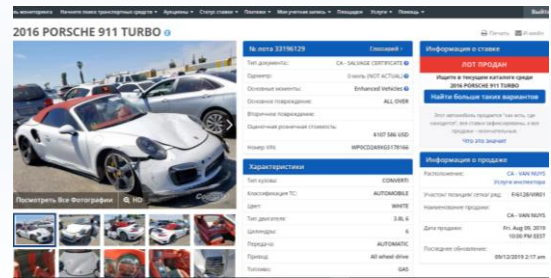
мониторинга | Начните поиск транспортных средств | Аукционы | Статус ставки | Платежи | Мои учётная запись | Площадки | Услуги | Помощь

2016 PORSCHE 911 TURBO

Печать | E-mail

№ лота 33196129 | Связанный

Тип документа: | CA - SALVAGE CERTIFICATE
Одометр: | 0 miles (NOT ACTUAL)
Основные моменты: | Enhanced Vehicles
Основное повреждение: | ALL OVER
Вторичное повреждение:
Оценочная розничная стоимость: | $107 586 USD
Номер VIN: | WP0CD2A99GS178166

Характеристики

Тип кузова: | CONVERTI
Классификация ТС: | AUTOMOBILE
Цвет: | WHITE
Тип двигателя: | 3.8L 6
Цилиндры: | 6
Передача: | AUTOMATIC
Привод: | All wheel drive
Топливо: | GAS

Посмотреть Все Фотографии | HD

Информация о ставке

ЛОТ ПРОДАН

Ищите в текущем каталоге среди 2016 PORSCHE 911 TURBO

Найти больше таких вариантов

Этот автомобиль продается "как есть, где находится", все ставки окончательны, а все продажи - окончательные.

Что это значит

Информация о продаже

Расположение: | CA - VAN NUYS
Услуги инспектора
Участок/позиция/сектор ряд: | F/A128/WR01
Наименование продажи: | CA - VAN NUYS
Дата продажи: | Fri. Aug 09, 2019 10:00 PM EEST
Последнее обновление: | 09/12/2019 2:17 am